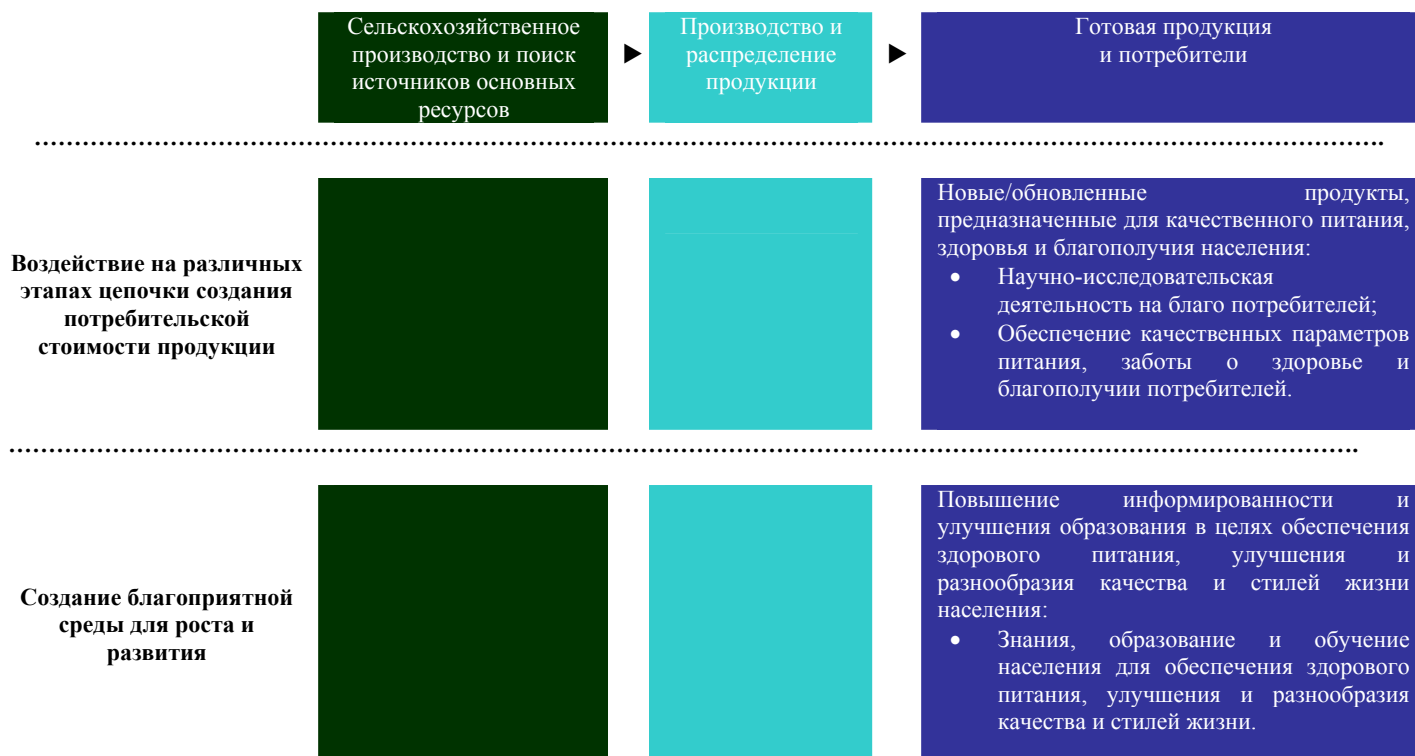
Сельскохозяйственное производство и поиск источников основных ресурсов

Производство и распределение продукции

Готовая продукция и потребители

Воздействие на различных этапах цепочки создания потребительской стоимости продукции

Новые/обновленные продукты, предназначенные для качественного питания, здоровья и благополучия населения:

- Научно-исследовательская деятельность на благо потребителей;
- Обеспечение качественных параметров питания, заботы о здоровье и благополучии потребителей.

Создание благоприятной среды для роста и развития

Повышение информированности и улучшения образования в целях обеспечения здорового питания, улучшения и разнообразия качества и стилей жизни населения:

- Знания, образование и обучение населения для обеспечения здорового питания, улучшения и разнообразия качества и стилей жизни.